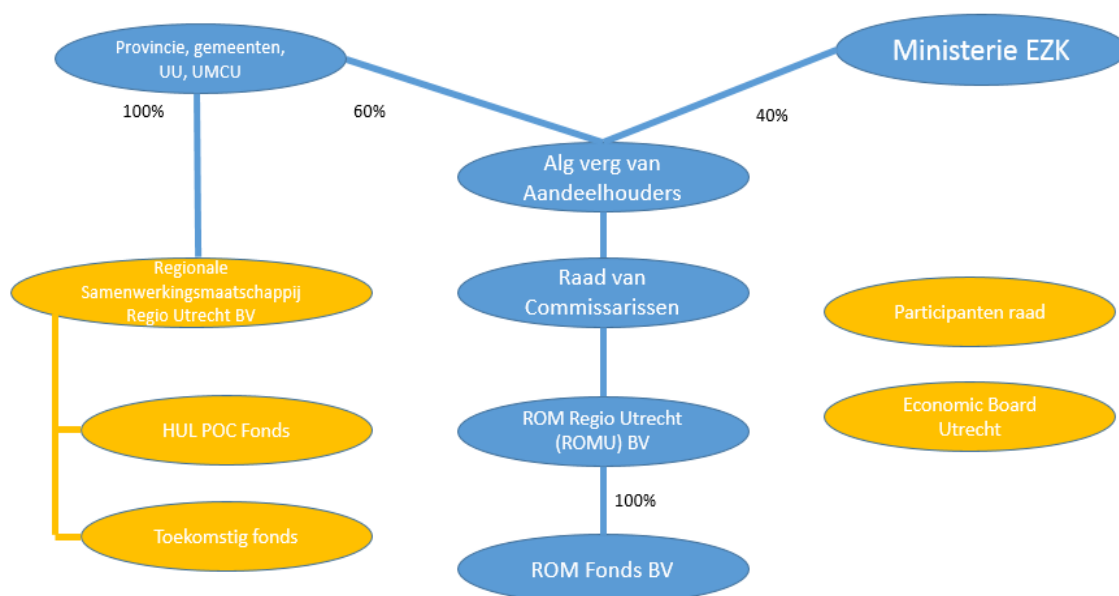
Provincie, gemeenten, UU, UMCU

Ministerie EZK

100%

60%

40%

Alg verg van Aandeelhouders

Regionale Samenwerkingsmaatschappij Regio Utrecht BV

Raad van Commissarissen

Participanten raad

HUL POC Fonds

ROM Regio Utrecht (ROMU) BV

Economic Board Utrecht

100%

Toekomstig fonds

ROM Fonds BV